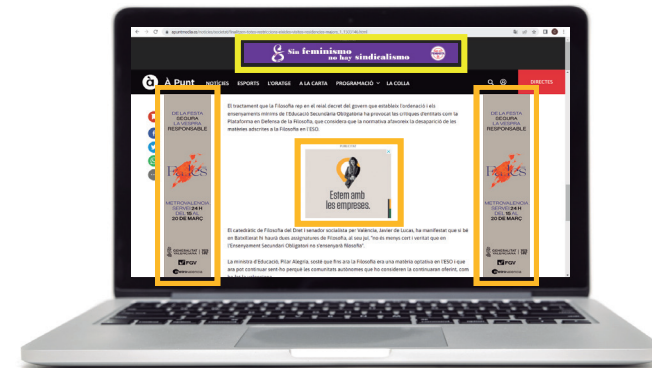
apuntmedia.es

Sin feminismo no hay sindicalismo

À Punt NOTÍCIES ESPORTS L'ORATGE A LA CARTA PROGRAMACIÓ LA COLLA DIRECTES

DE LA FESTA SEGURA LA VESPRA RESPONSABLE

FALLES

METROVALENCIA SERVEI 24 H DEL 15 AL 20 DE MARÇ

GENERALITAT VALENCIANA

FGV

metrovalencia

El tractament que la Filosofia rep en el reial decret del govern que estableix l'ordenació i els ensenyaments mínims de l'Educació Secundària Obligatòria ha provocat les crítiques d'entitats com la Plataforma en Defensa de la Filosofia, que considera que la normativa afavorix la desaparició de les matèries adscrites a la Filosofia en l'ESO.

Estem amb les empreses.

El catedràtic de Filosofia del Dret i senador socialista per València, Javier de Lucas, ha manifestat que li bé en Batxillerat hi haurà dues assignatures de Filosofia, al seu juí, "no és menys cert i veritat que en l'Ensenyament Secundari Obligatori no s'ensenyarà filosofia".

La ministra d'Educació, Pilar Alegria, sosté que fins ara la Filosofia era una matèria optativa en l'ESO i que ara pot continuar sent-ho perquè les comunitats autònomes que ho consideren la continuaran oferint, com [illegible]